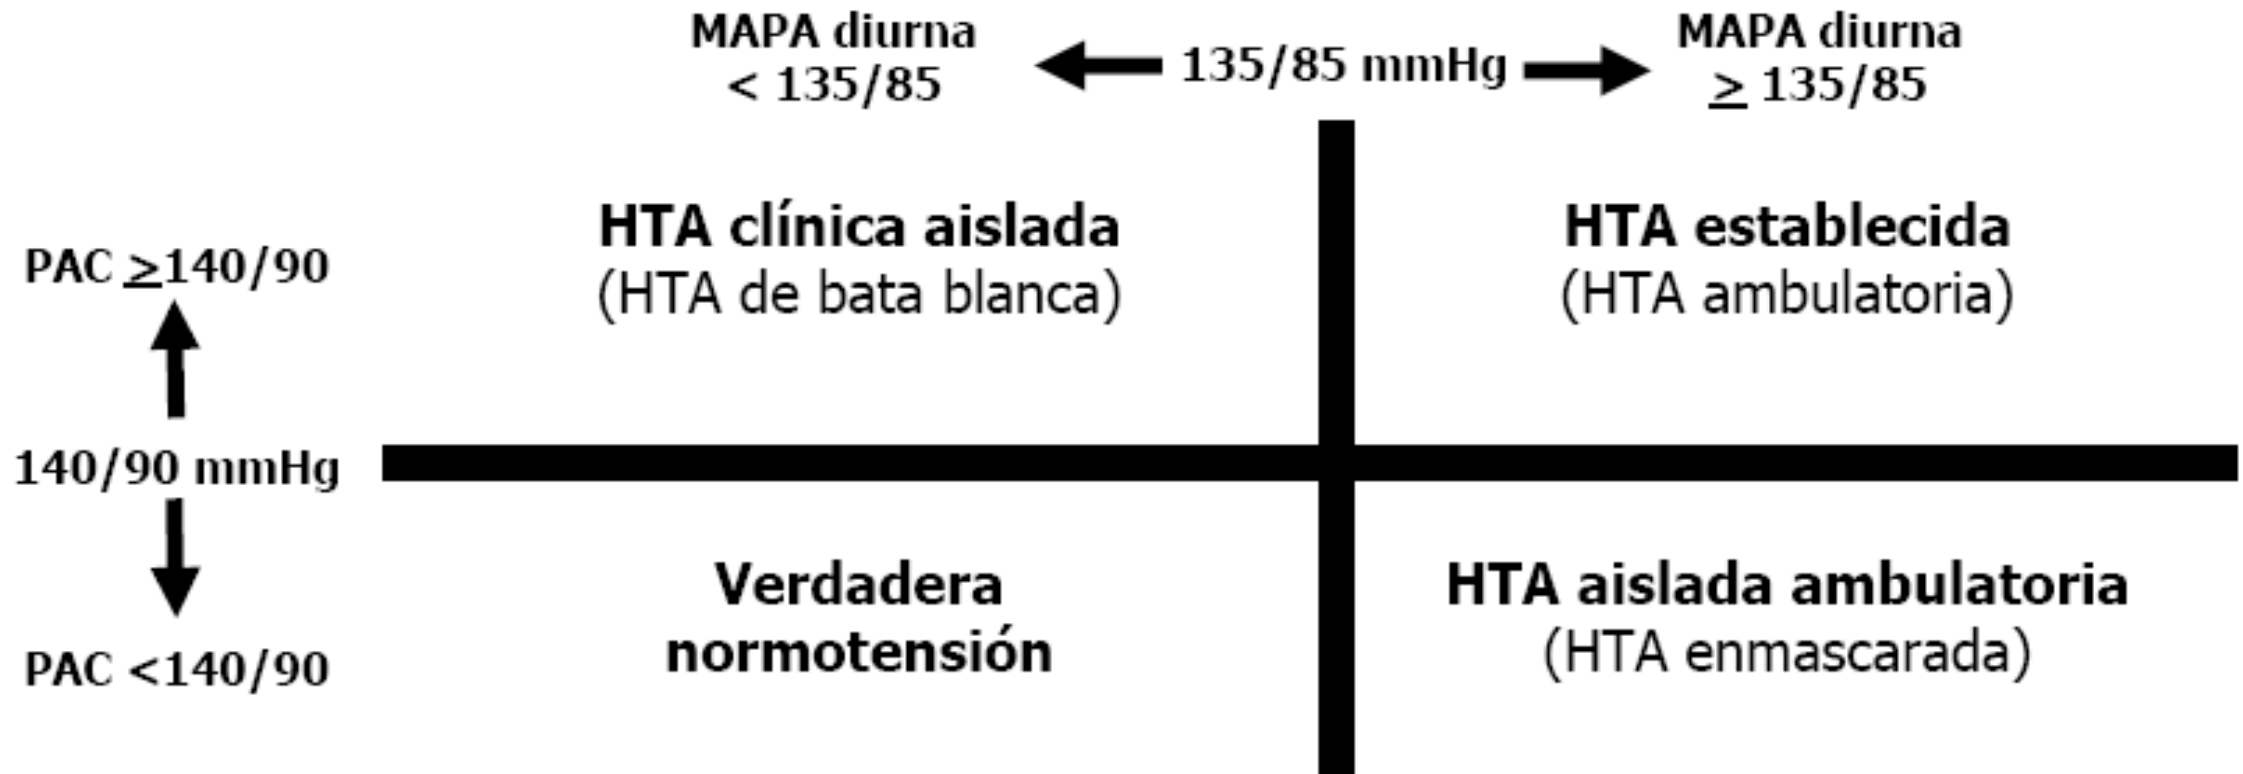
MAPA diurna < 135/85

135/85 mmHg

MAPA diurna ≥ 135/85

PAC ≥140/90

HTA clínica aislada
(HTA de bata blanca)

HTA establecida
(HTA ambulatoria)

140/90 mmHg

PAC <140/90

Verdadera normotensión

HTA aislada ambulatoria
(HTA enmascarada)